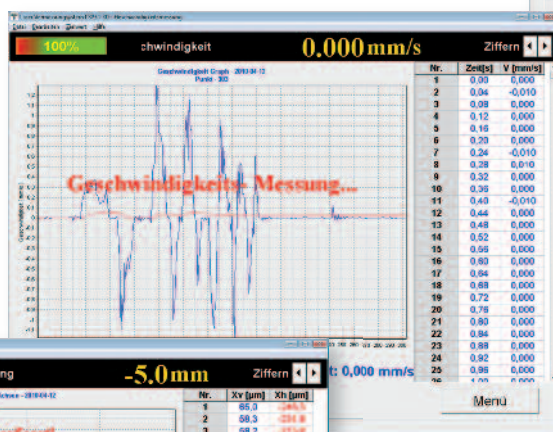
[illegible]
Datei Bearbeiten Ansicht Hilfe
100%
chwindigkeit
0,000 mm/s
Ziffern

Geschwindigkeit Graph - 2010-04-12
Punkt : 300

Geschwindigkeits-Messung...

| Nr. | Zeit[s] | V [mm/s] |
|---|---|---|
| 1 | 0,00 | 0,000 |
| 2 | 0,04 | -0,010 |
| 3 | 0,08 | 0,000 |
| 4 | 0,12 | 0,000 |
| 5 | 0,16 | 0,000 |
| 6 | 0,20 | 0,000 |
| 7 | 0,24 | -0,010 |
| 8 | 0,28 | 0,010 |
| 9 | 0,32 | 0,000 |
| 10 | 0,36 | 0,000 |
| 11 | 0,40 | -0,010 |
| 12 | 0,44 | 0,000 |
| 13 | 0,48 | 0,000 |
| 14 | 0,52 | 0,000 |
| 15 | 0,56 | 0,000 |
| 16 | 0,60 | 0,000 |
| 17 | 0,64 | 0,000 |
| 18 | 0,68 | 0,000 |
| 19 | 0,72 | 0,000 |
| 20 | 0,76 | 0,000 |
| 21 | 0,80 | 0,000 |
| 22 | 0,84 | 0,000 |
| 23 | 0,88 | 0,000 |
| 24 | 0,92 | 0,000 |
| 25 | 0,96 | 0,000 |

t: 0,000 mm/s

ng
-5.0 mm
Ziffern

| Nr. | Xv [µm] | Xh [µm] |
|---|---|---|
| 1 | 65,3 | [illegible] |
| 2 | 58,3 | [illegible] |

Menu